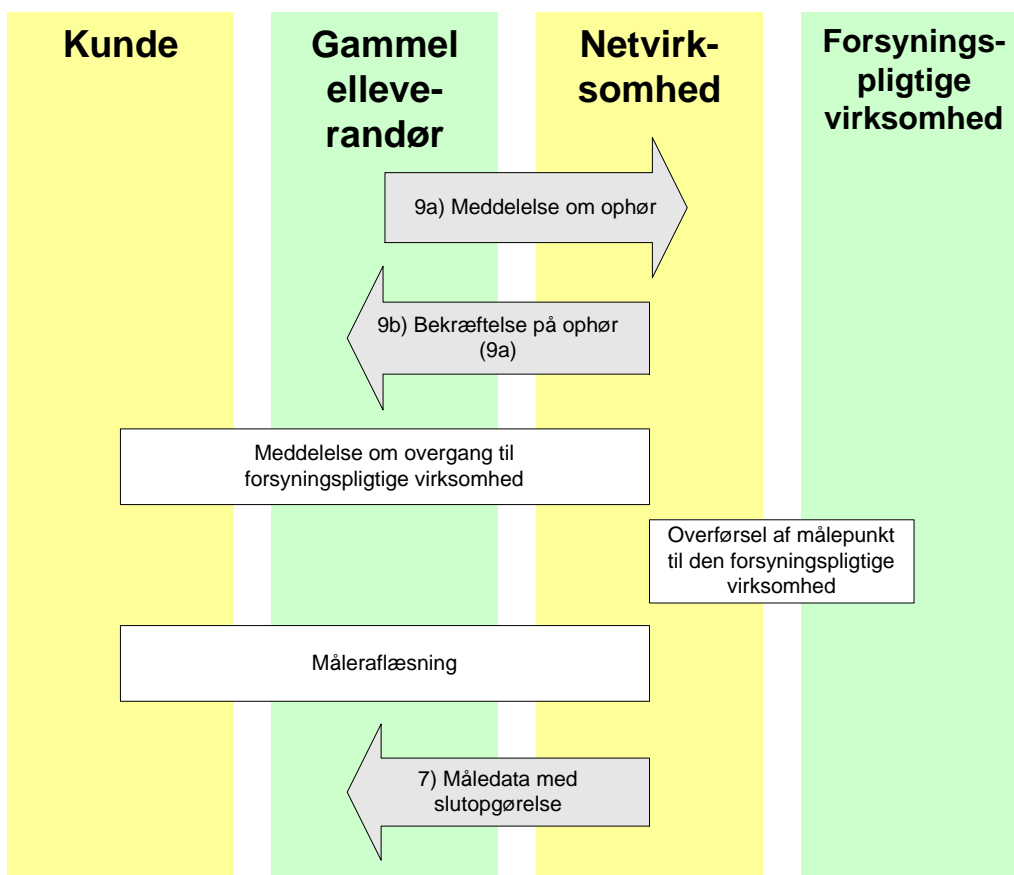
Kunde

Gammel elleverandør

Netvirksomhed

Forsyningspligtige virksomhed

9a) Meddelelse om ophør

9b) Bekræftelse på ophør (9a)

Meddelelse om overgang til forsyningspligtige virksomhed

Overførsel af målepunkt til den forsyningspligtige virksomhed

Måleraflæsning

7) Måledata med slutopgørelse